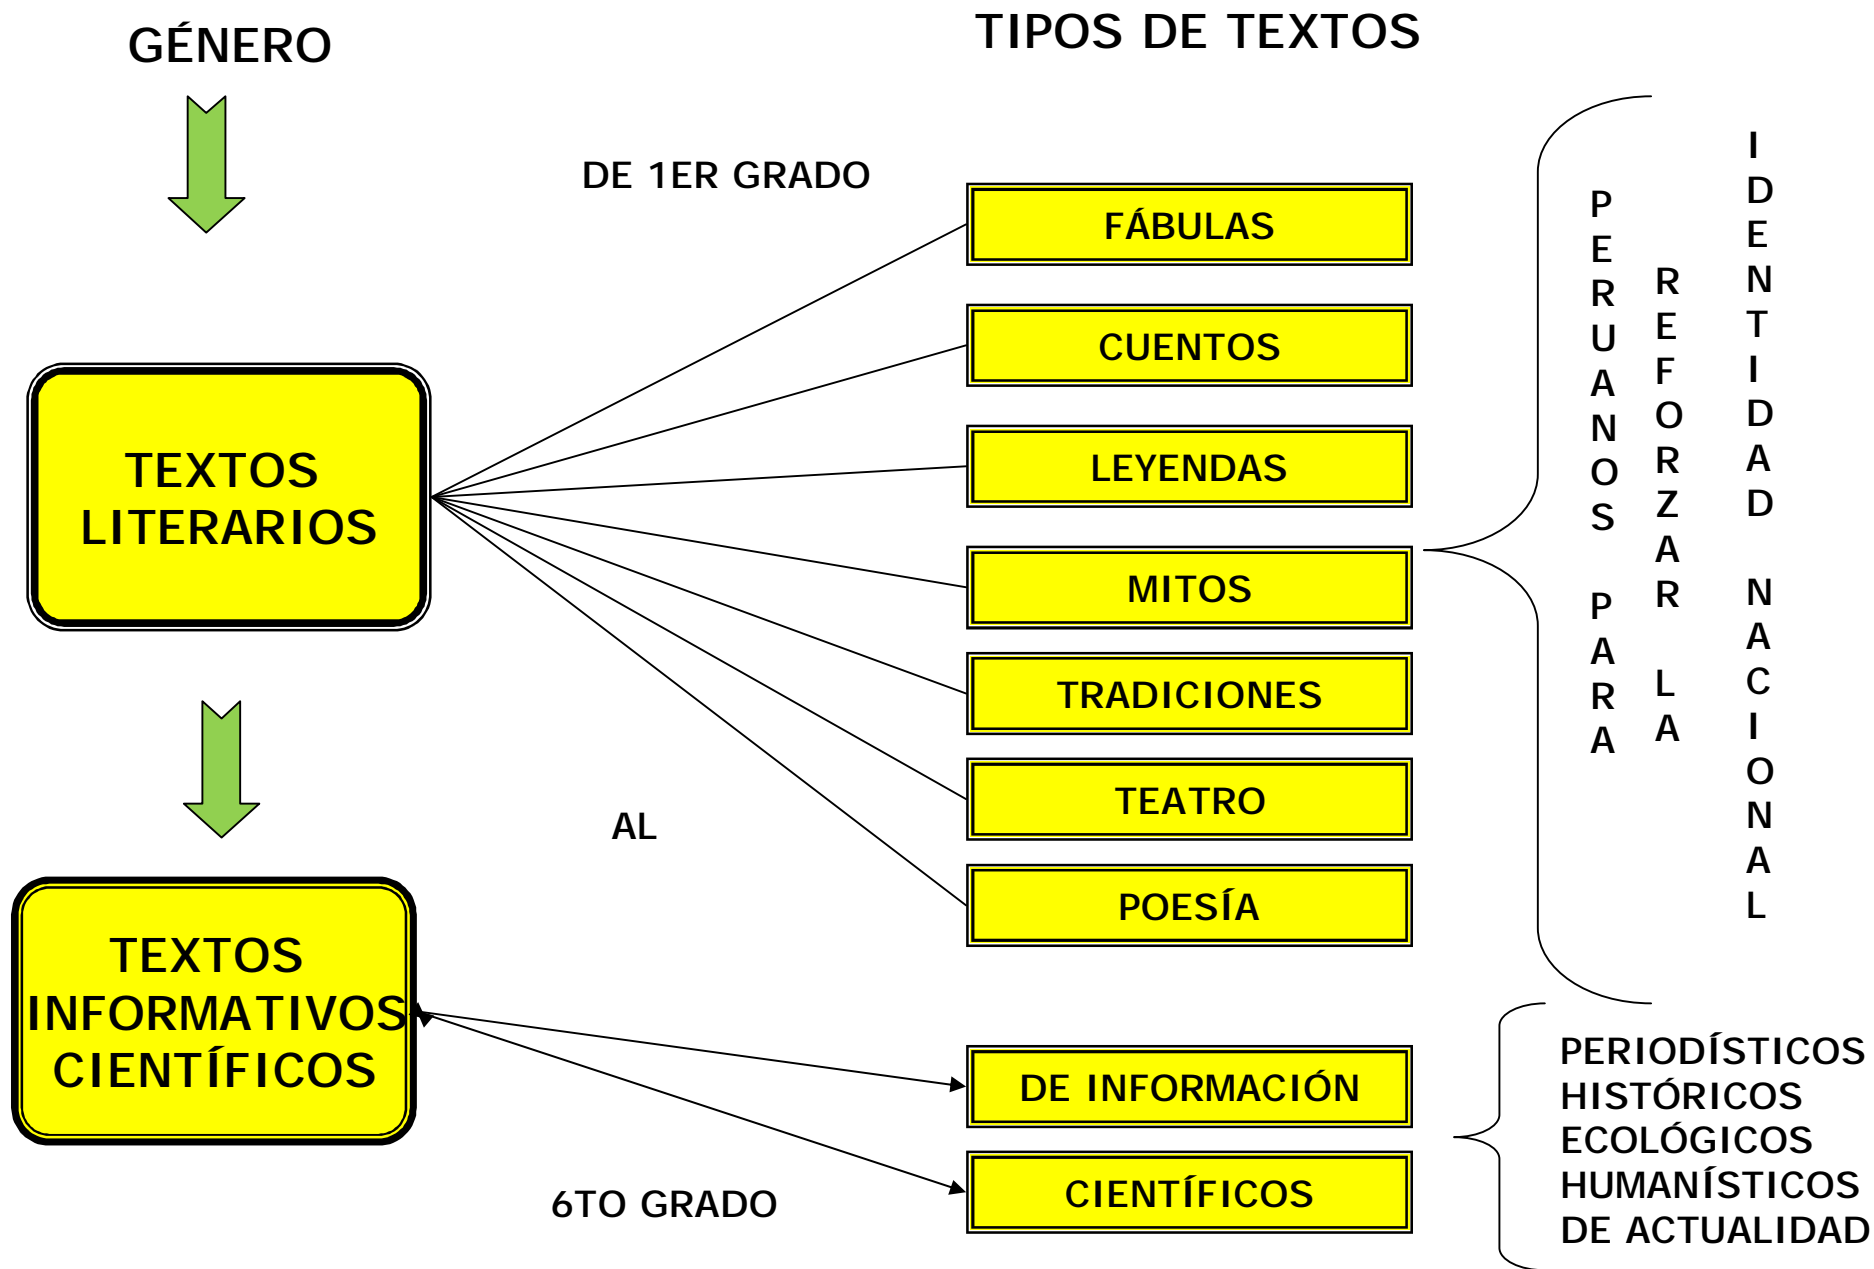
GÉNERO

TIPOS DE TEXTOS

DE 1ER GRADO

TEXTOS LITERARIOS

FÁBULAS

CUENTOS

LEYENDAS

MITOS

TRADICIONES

TEATRO

POESÍA

PERUANOS PARA REFORZAR LA IDENTIDAD NACIONAL

AL

TEXTOS INFORMATIVOS CIENTÍFICOS

DE INFORMACIÓN

CIENTÍFICOS

6TO GRADO

PERIODÍSTICOS
HISTÓRICOS
ECOLÓGICOS
HUMANÍSTICOS
DE ACTUALIDAD